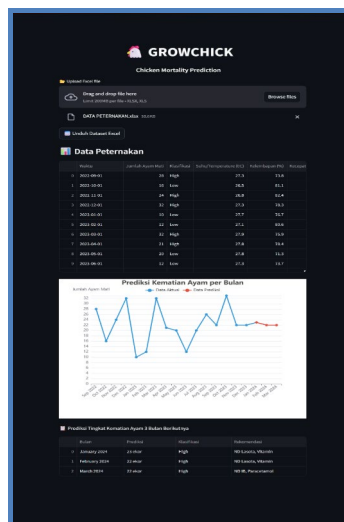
GROWCHICK

Chicken Mortality Prediction

Upload Your File

Drag and drop file here
Limit 200MB per file • XLSX, XLS

Browse files

DATA PETERNAKAN.xlsx 16.6KB

Unduh Dataset Excel

Data Peternakan

| | Bulan | Jumlah Ayam Mati | Mycoflasa | Suhu/Temperature (C) | Kelembapan (%) | Penyakit |
|---|---|---|---|---|---|---|
| 0 | 2022-08-01 | 28 | High | 27.3 | 73.6 | |
| 1 | 2022-09-01 | 16 | Low | 26.5 | 81.1 | |
| 2 | 2022-10-01 | 24 | High | 26.9 | 82.4 | |
| 3 | 2022-12-01 | 32 | High | 27.3 | 78.3 | |
| 4 | 2023-01-01 | 10 | Low | 27.7 | 72.7 | |
| 5 | 2023-02-01 | 12 | Low | 27.1 | 69.6 | |
| 6 | 2023-03-01 | 32 | High | 27.9 | 73.9 | |
| 7 | 2023-04-01 | 21 | High | 27.6 | 78.4 | |
| 8 | 2023-05-01 | 20 | Low | 27.8 | 71.3 | |
| 9 | 2023-06-01 | 12 | Low | 27.3 | 73.7 | |

Prediksi Kematian Ayam per Bulan

Jumlah Ayam Mati

Data Aktual
Data Prediksi

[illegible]

Prediksi Tingkat Kematian Ayam 3 Bulan Berikutnya

| | Bulan | Prediksi | Mycoflasa | Rekomendasi |
|---|---|---|---|---|
| 0 | January 2024 | 23 ekor | High | ND Lasota, Vitamin |
| 1 | February 2024 | 22 ekor | High | ND Lasota, Vitamin |
| 2 | March 2024 | 22 ekor | High | ND IB, Paracetamol |